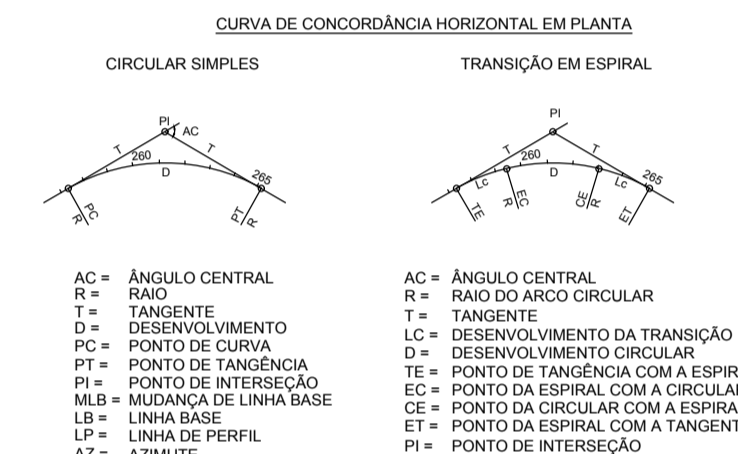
CURVA DE CONCORDÂNCIA HORIZONTAL EM PLANTA

CIRCULAR SIMPLES

PI
AC
T
T
260
D
265
PC
R
PT
R

AC = ÂNGULO CENTRAL
R = RAIO
T = TANGENTE
D = DESENVOLVIMENTO
PC = PONTO DE CURVA
PT = PONTO DE TANGÊNCIA
PI = PONTO DE INTERSEÇÃO
MLB = MUDANÇA DE LINHA BASE
LB = LINHA BASE
LP = LINHA DE PERFIL
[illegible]

TRANSIÇÃO EM ESPIRAL

PI
T
T
260
D
265
Lc
Lc
TE
EC
R
CE
R
ET

AC = ÂNGULO CENTRAL
R = RAIO DO ARCO CIRCULAR
T = TANGENTE
LC = DESENVOLVIMENTO DA TRANSIÇÃO
D = DESENVOLVIMENTO CIRCULAR
TE = PONTO DE TANGÊNCIA COM A ESPIR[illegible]
EC = PONTO DA ESPIRAL COM A CIRCULA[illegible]
CE = PONTO DA CIRCULAR COM A ESPIRA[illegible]
ET = PONTO DA ESPIRAL COM A TANGENT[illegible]
PI = PONTO DE INTERSEÇÃO